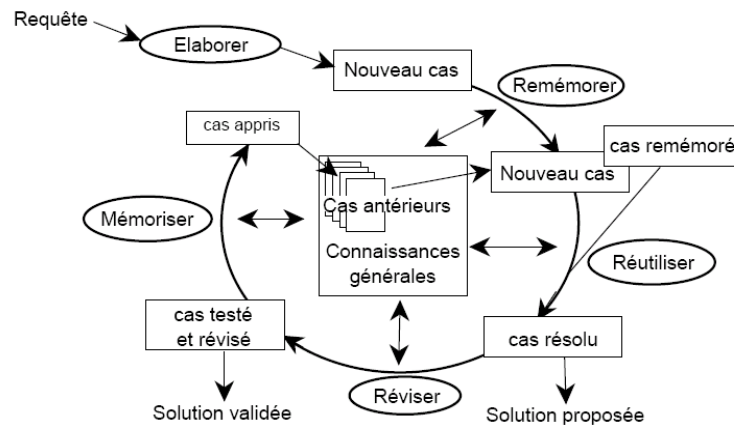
Requête

Elaborer

Nouveau cas

Remémorer

cas appris

Nouveau cas

cas remémoré

Mémoriser

Cas antérieurs

Connaissances générales

Réutiliser

cas testé et révisé

cas résolu

Réviser

Solution validée

Solution proposée